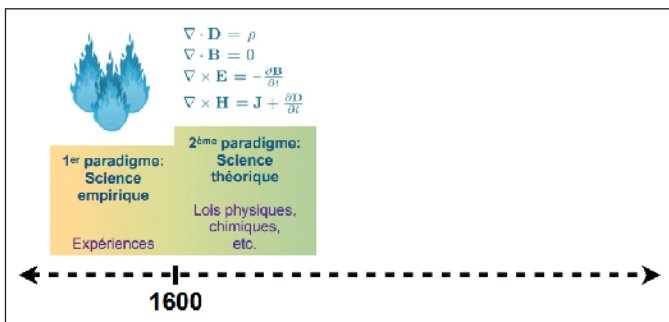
$\nabla \cdot \mathbf{D} = \rho$
$\nabla \cdot \mathbf{B} = 0$
$\nabla \times \mathbf{E} = -\frac{\partial \mathbf{B}}{\partial t}$
$\nabla \times \mathbf{H} = \mathbf{J} + \frac{\partial \mathbf{D}}{\partial t}$

1$^{er}$ paradigme: Science empirique

Expériences

2$^{ème}$ paradigme: Science théorique

Lois physiques, chimiques, etc.

1600